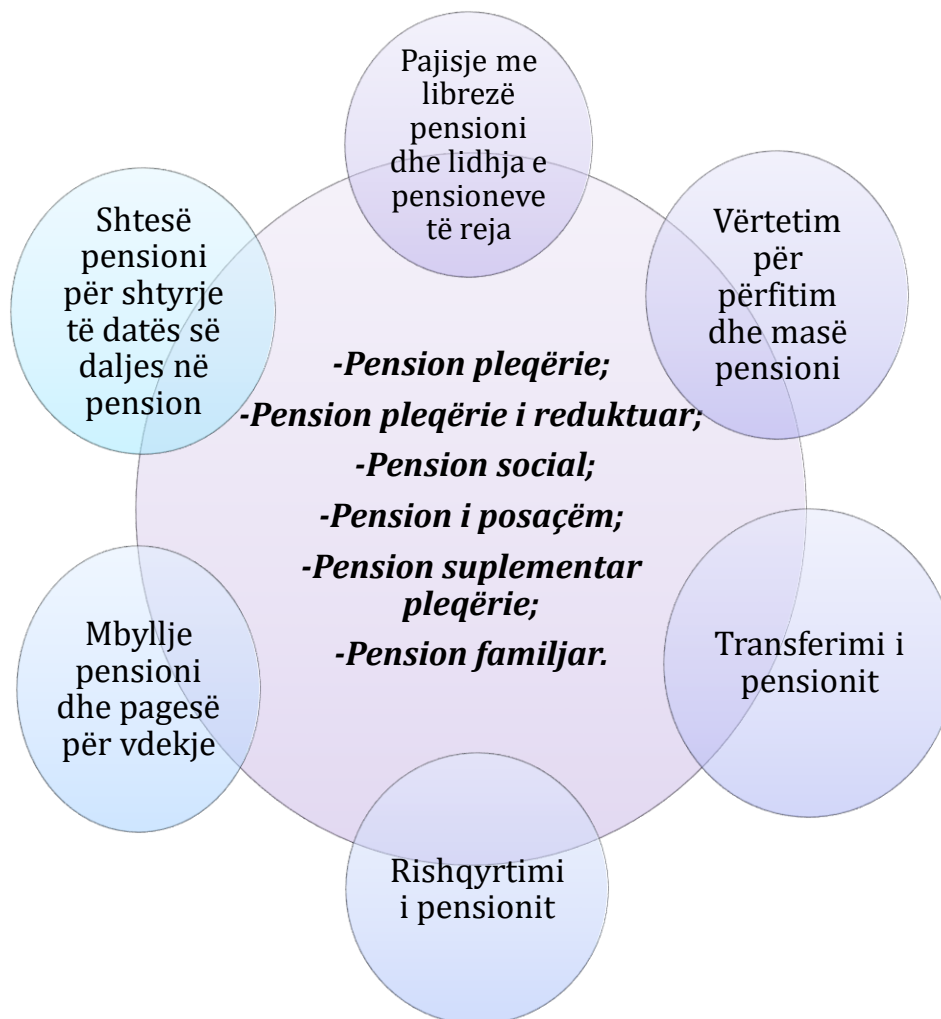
Pajisje me librezë pensioni dhe lidhja e pensioneve të reja

Vërtetim për përfitim dhe masë pensioni

Transferimi i pensionit

Rishqyrtimi i pensionit

Mbyllje pensioni dhe pagesë për vdekje

Shtesë pensioni për shtyrje të datës së daljes në pension

-Pension pleqërie;
-Pension pleqërie i reduktuar;
-Pension social;
-Pension i posaçëm;
-Pension suplementar pleqërie;
-Pension familjar.